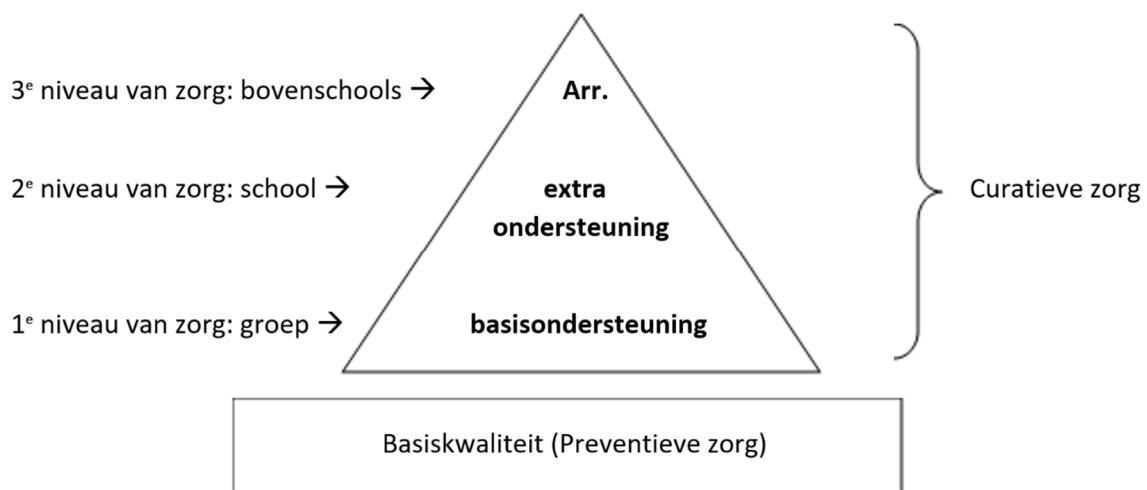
3$^e$ niveau van zorg: bovenschools →

Arr.

2$^e$ niveau van zorg: school →

extra ondersteuning

1$^e$ niveau van zorg: groep →

basisondersteuning

Curatieve zorg

Basiskwaliteit (Preventieve zorg)